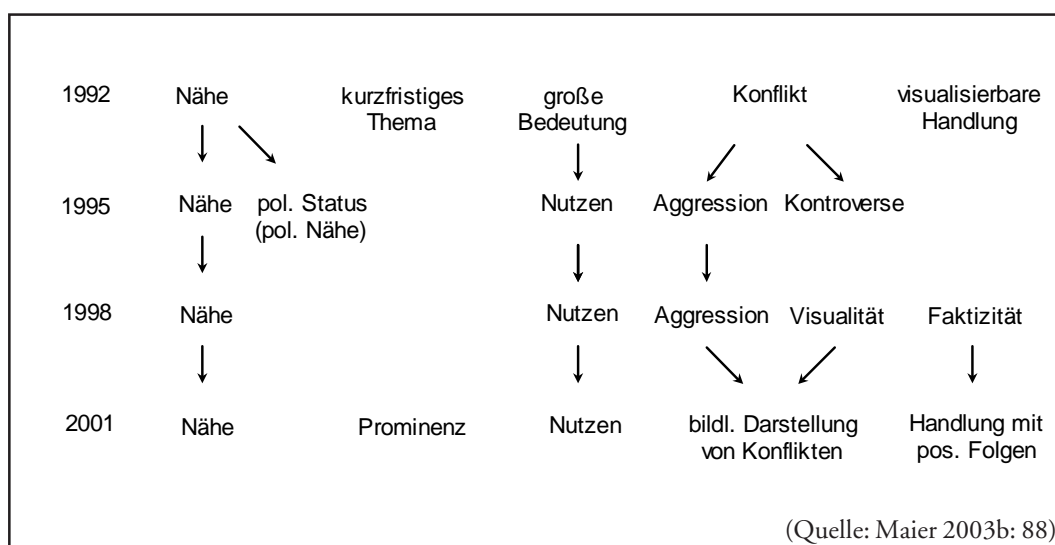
| | | | | | | |
|---|---|---|---|---|---|---|
| 1992 | Nähe | | kurzfristiges Thema | große Bedeutung | Konflikt | | visualisierbare Handlung |
| 1995 | Nähe | pol. Status (pol. Nähe) | | Nutzen | Aggression | Kontroverse | |
| 1998 | Nähe | | | Nutzen | Aggression | Visualität | Faktizität |
| 2001 | Nähe | | Prominenz | Nutzen | bildl. Darstellung von Konflikten | | Handlung mit pos. Folgen |

(Quelle: Maier 2003b: 88)